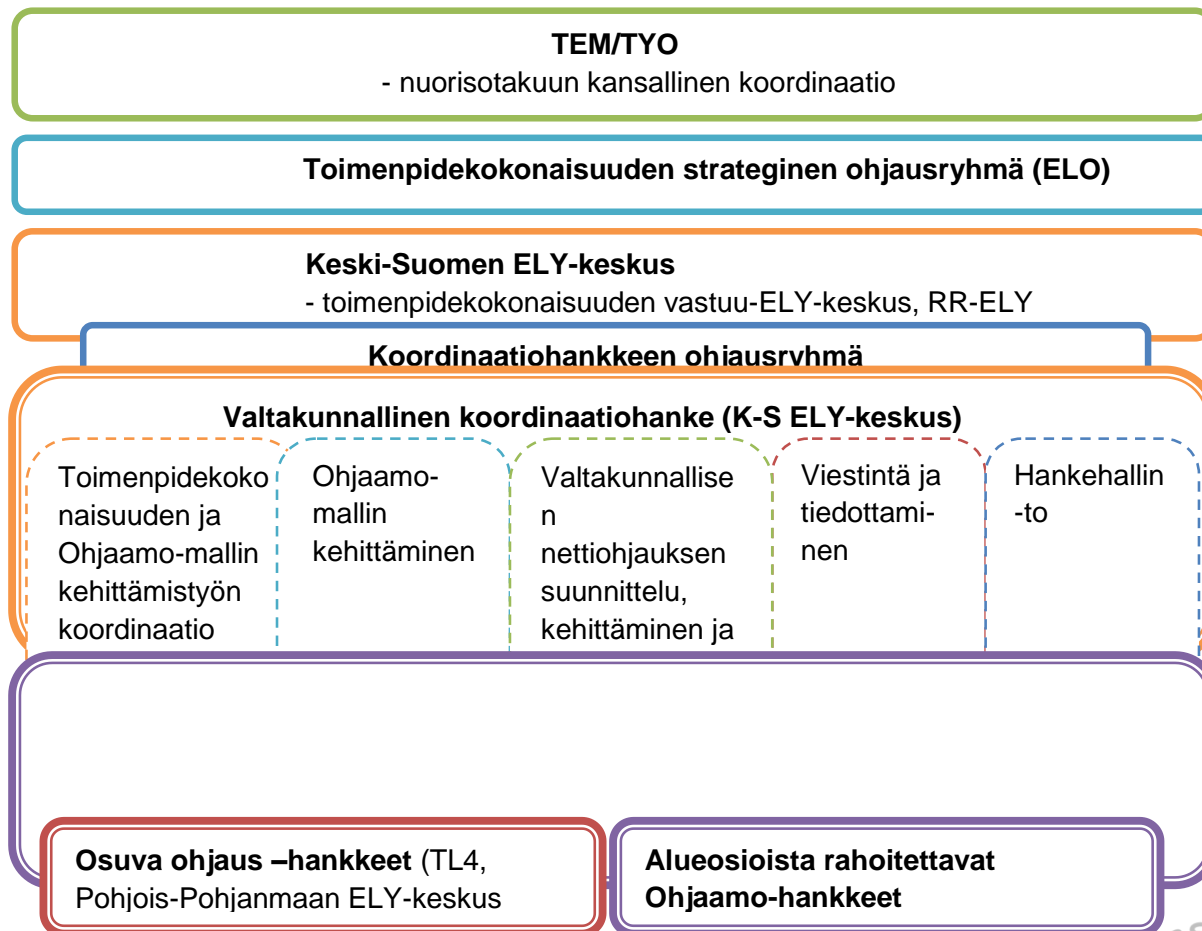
**TEM/TYO**
- nuorisotakuun kansallinen koordinaatio

**Toimenpidekokonaisuuden strateginen ohjausryhmä (ELO)**

**Keski-Suomen ELY-keskus**
- toimenpidekokonaisuuden vastuu-ELY-keskus, RR-ELY

**Koordinaatiohankkeen ohjausryhmä**

**Valtakunnallinen koordinaatiohanke (K-S ELY-keskus)**

Toimenpidekokonaisuuden ja Ohjaamo-mallin kehittämistyön koordinaatio

Ohjaamo-mallin kehittäminen

Valtakunnallisen nettiohjauksen suunnittelu, kehittäminen ja

Viestintä ja tiedottaminen

Hankehallin-to

**Osuva ohjaus –hankkeet** (TL4, Pohjois-Pohjanmaan ELY-keskus

**Alueosioista rahoitettavat Ohjaamo-hankkeet**